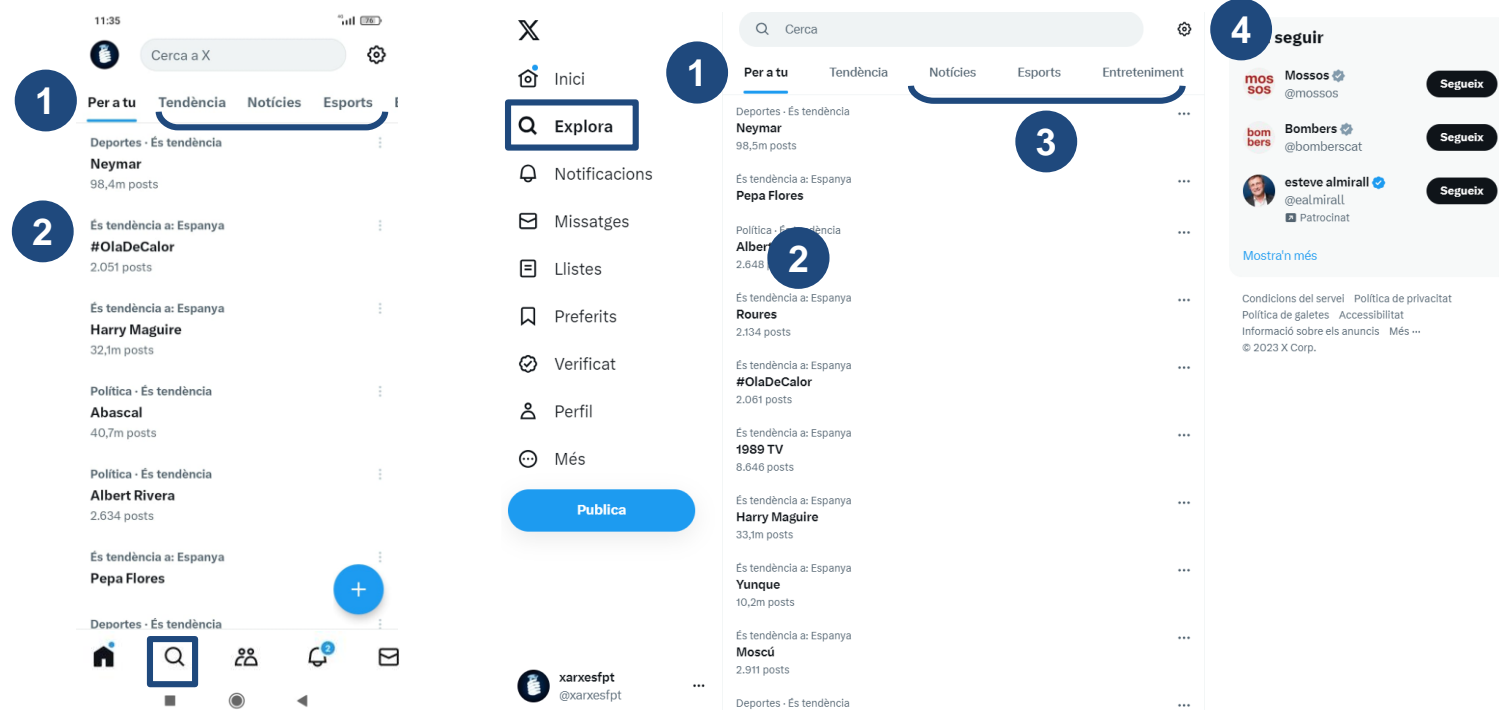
11:35

76

Cerca a X

1

Per a tu Tendència Notícies Esports E

Deportes · Es tendencia
Neymar
98,4m posts

2

És tendència a: Espanya
#OlaDeCalor
2.051 posts

És tendència a: Espanya
Harry Maguire
32,1m posts

Política · És tendència
Abascal
40,7m posts

Política · És tendència
Albert Rivera
2.634 posts

És tendència a: Espanya
Pepa Flores

Deportes · És tendència

2

Inici
Explora
Notificacions
Missatges
Llistes
Preferits
Verificat
Perfil
Més

Publica

xarxesfpt
@xarxesfpt

Cerca

1

Per a tu Tendència Notícies Esports Entreteniment

3

Deportes · És tendència
Neymar
98,5m posts

És tendència a: Espanya
Pepa Flores

Política · És tendència
Albert
2.648

2

És tendència a: Espanya
Roures
2.134 posts

És tendència a: Espanya
#OlaDeCalor
2.061 posts

És tendència a: Espanya
1989 TV
8.646 posts

És tendència a: Espanya
Harry Maguire
33,1m posts

És tendència a: Espanya
Yunque
10,2m posts

És tendència a: Espanya
Moscú
2.911 posts

Deportes · És tendència

4

seguir

mos sos
Mossos
@mossos
Segueix

bom bers
Bombers
@bomberscat
Segueix

esteve almirall
@ealmirall
Patrocinat
Segueix

Mostra'n més

Condicions del servei Política de privacitat
Política de galetes Accessibilitat
Informació sobre els anuncis Més ···
© 2023 X Corp.